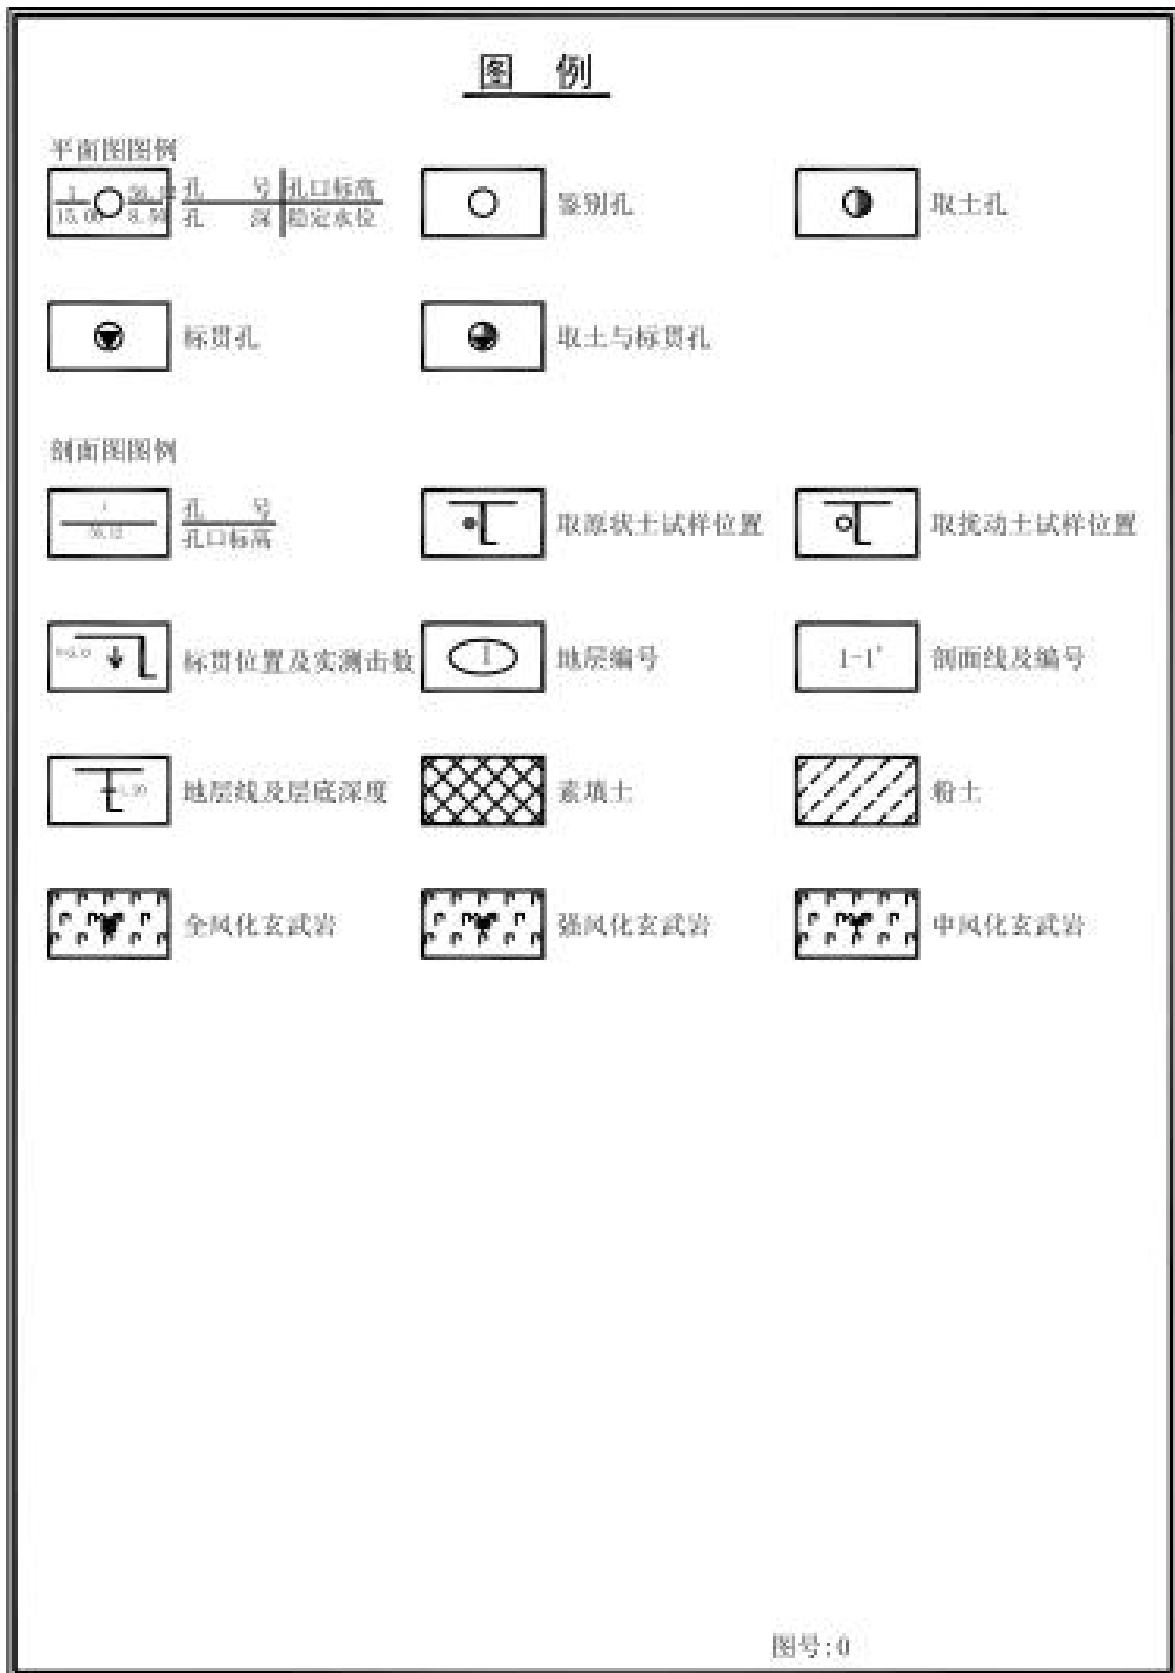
图　例

平面图图例

1 15.00 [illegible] 8.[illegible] 孔　号 孔　深 孔口标高 稳定水位

鉴别孔

取土孔

标贯孔

取土与标贯孔

剖面图图例

1 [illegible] 孔　号 孔口标高

取原状土试样位置

取扰动土试样位置

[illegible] 标贯位置及实测击数

Ⅰ 地层编号

1-1' 剖面线及编号

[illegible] 地层线及层底深度

素填土

粉土

全风化玄武岩

强风化玄武岩

中风化玄武岩

图号:0